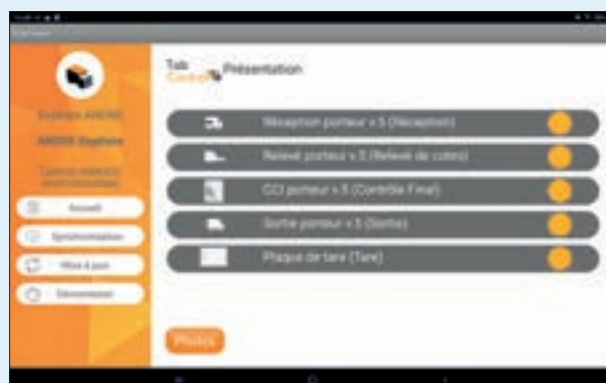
Tab Control Présentation

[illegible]

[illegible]

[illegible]

Accueil

Synchronisation

Mise à jour

Déconnexion

Réception porteur x 5 (Réception)

Relevé porteur x 5 (Relevé de cotes)

CCI porteur x 5 (Contrôle Final)

Sortie porteur x 5 (Sortie)

Plaque de tare (Tare)

Photos